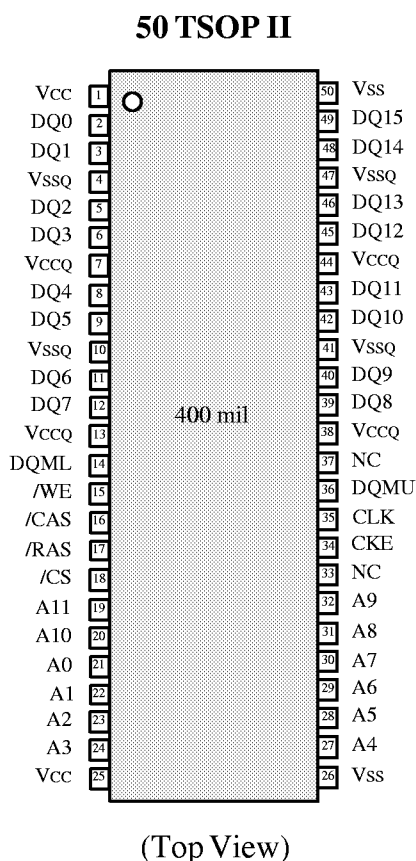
50 TSOP II

Vcc 1
DQ0 2
DQ1 3
VssQ 4
DQ2 5
DQ3 6
VccQ 7
DQ4 8
DQ5 9
VssQ 10
DQ6 11
DQ7 12
VccQ 13
DQML 14
/WE 15
/CAS 16
/RAS 17
/CS 18
A11 19
A10 20
A0 21
A1 22
A2 23
A3 24
Vcc 25

400 mil

50 Vss
49 DQ15
48 DQ14
47 VssQ
46 DQ13
45 DQ12
44 VccQ
43 DQ11
42 DQ10
41 VssQ
40 DQ9
39 DQ8
38 VccQ
37 NC
36 DQMU
35 CLK
34 CKE
33 NC
32 A9
31 A8
30 A7
29 A6
28 A5
27 A4
26 Vss

(Top View)